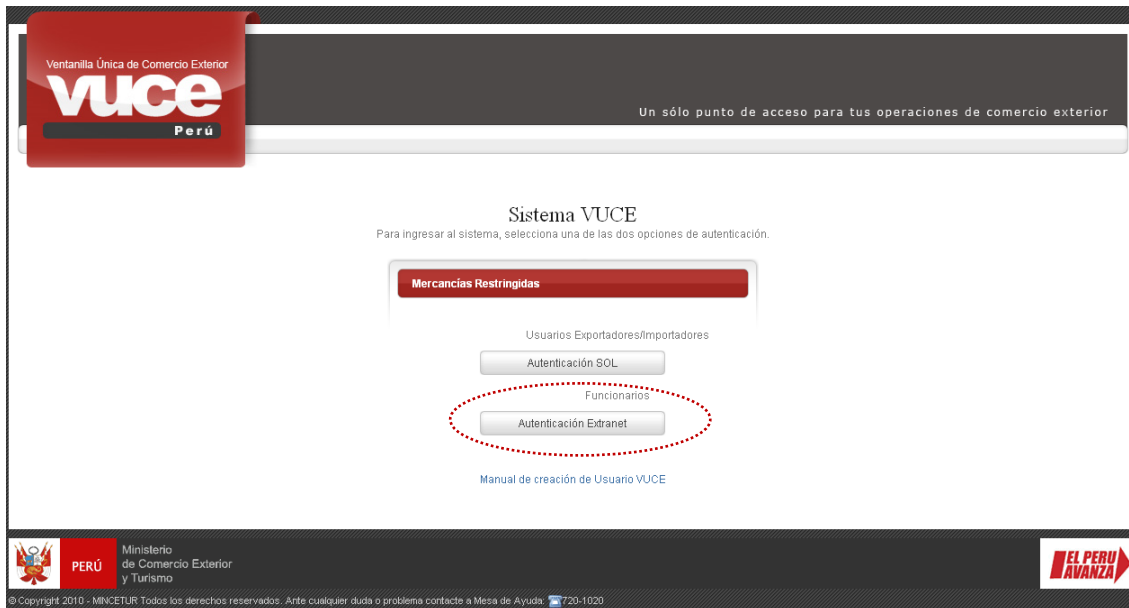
Ventanilla Única de Comercio Exterior
VUCE
Perú

Un sólo punto de acceso para tus operaciones de comercio exterior

Sistema VUCE
Para ingresar al sistema, selecciona una de las dos opciones de autenticación.

Mercancias Restringidas

Usuarios Exportadores/Importadores

Autenticación SOL

Funcionarios

Autenticación Extranet

Manual de creación de Usuario VUCE

PERÚ
Ministerio de Comercio Exterior y Turismo

EL PERU AVANZA

© Copyright 2010 - MINCETUR Todos los derechos reservados. Ante cualquier duda o problema contacte a Mesa de Ayuda: 720-1020